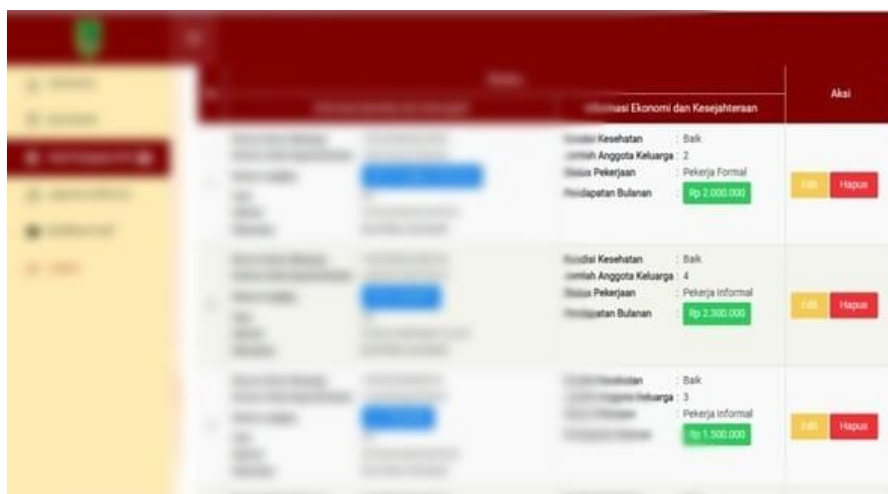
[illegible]nasi Ekonomi dan Kesejahteraan

Aksi

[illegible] Kesehatan : Baik
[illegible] Anggota Keluarga : 2
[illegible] Pekerjaan : Pekerja Formal
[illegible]dapatan Bulanan : Rp 2.000.000

Edit Hapus

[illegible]disi Kesehatan : Baik
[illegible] Anggota Keluarga : 4
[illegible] Pekerjaan : Pekerja Informal
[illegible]patan Bulanan : Rp 2.300.000

Edit Hapus

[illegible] : Baik
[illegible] Keluarga : 3
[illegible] : Pekerja Informal
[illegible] : Rp 1.500.000

Edit Hapus